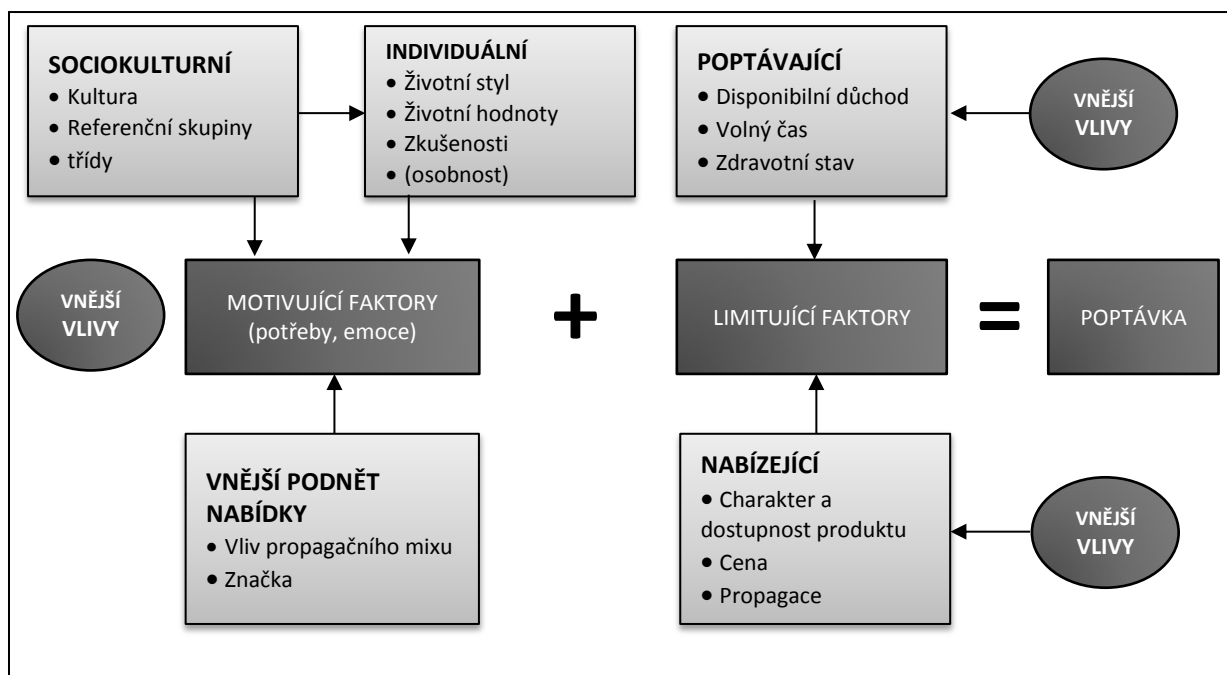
SOCIOKULTURNÍ
• Kultura
• Referenční skupiny
• třídy

INDIVIDUÁLNÍ
• Životní styl
• Životní hodnoty
• Zkušenosti
• (osobnost)

POPTÁVAJÍCÍ
• Disponibilní důchod
• Volný čas
• Zdravotní stav

VNĚJŠÍ VLIVY

VNĚJŠÍ VLIVY

MOTIVUJÍCÍ FAKTORY (potřeby, emoce)

+

LIMITUJÍCÍ FAKTORY

=

POPTÁVKA

VNĚJŠÍ PODNĚT NABÍDKY
• Vliv propagačního mixu
• Značka

NABÍZEJÍCÍ
• Charakter a dostupnost produktu
• Cena
• Propagace

VNĚJŠÍ VLIVY